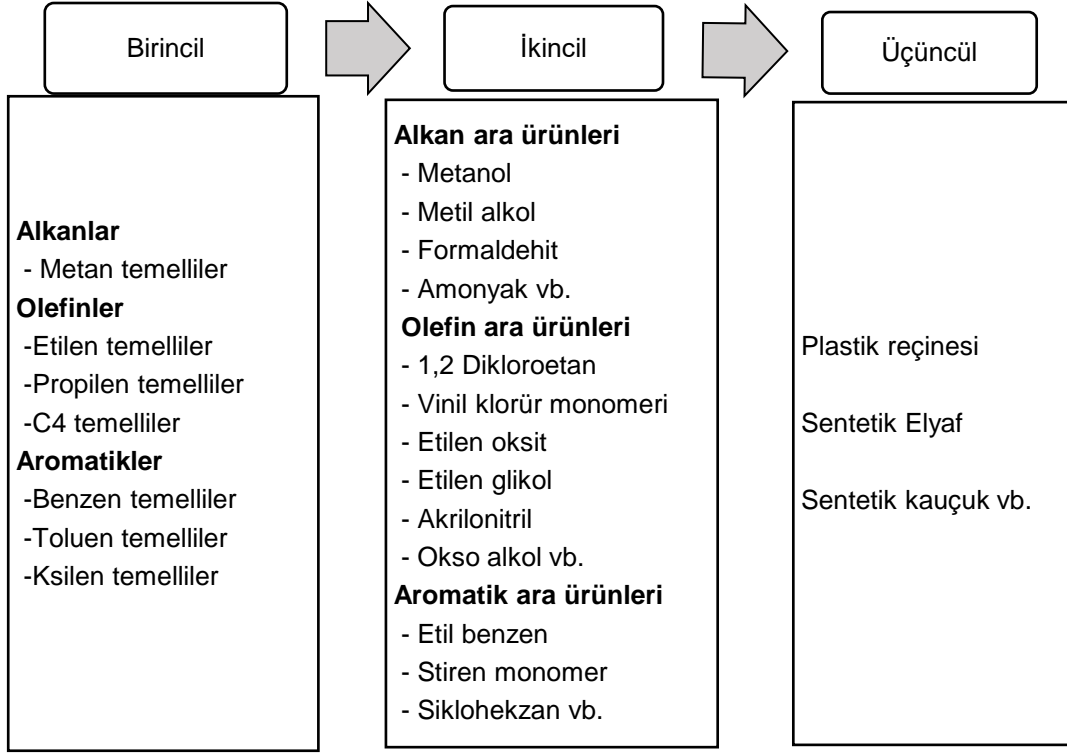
Birincil

İkincil

Üçüncül

**Alkanlar**
- Metan temelliler
**Olefinler**
-Etilen temelliler
-Propilen temelliler
-C4 temelliler
**Aromatikler**
-Benzen temelliler
-Toluen temelliler
-Ksilen temelliler

**Alkan ara ürünleri**
- Metanol
- Metil alkol
- Formaldehit
- Amonyak vb.
**Olefin ara ürünleri**
- 1,2 Dikloroetan
- Vinil klorür monomeri
- Etilen oksit
- Etilen glikol
- Akrilonitril
- Okso alkol vb.
**Aromatik ara ürünleri**
- Etil benzen
- Stiren monomer
- Siklohekzan vb.

Plastik reçinesi

Sentetik Elyaf

Sentetik kauçuk vb.